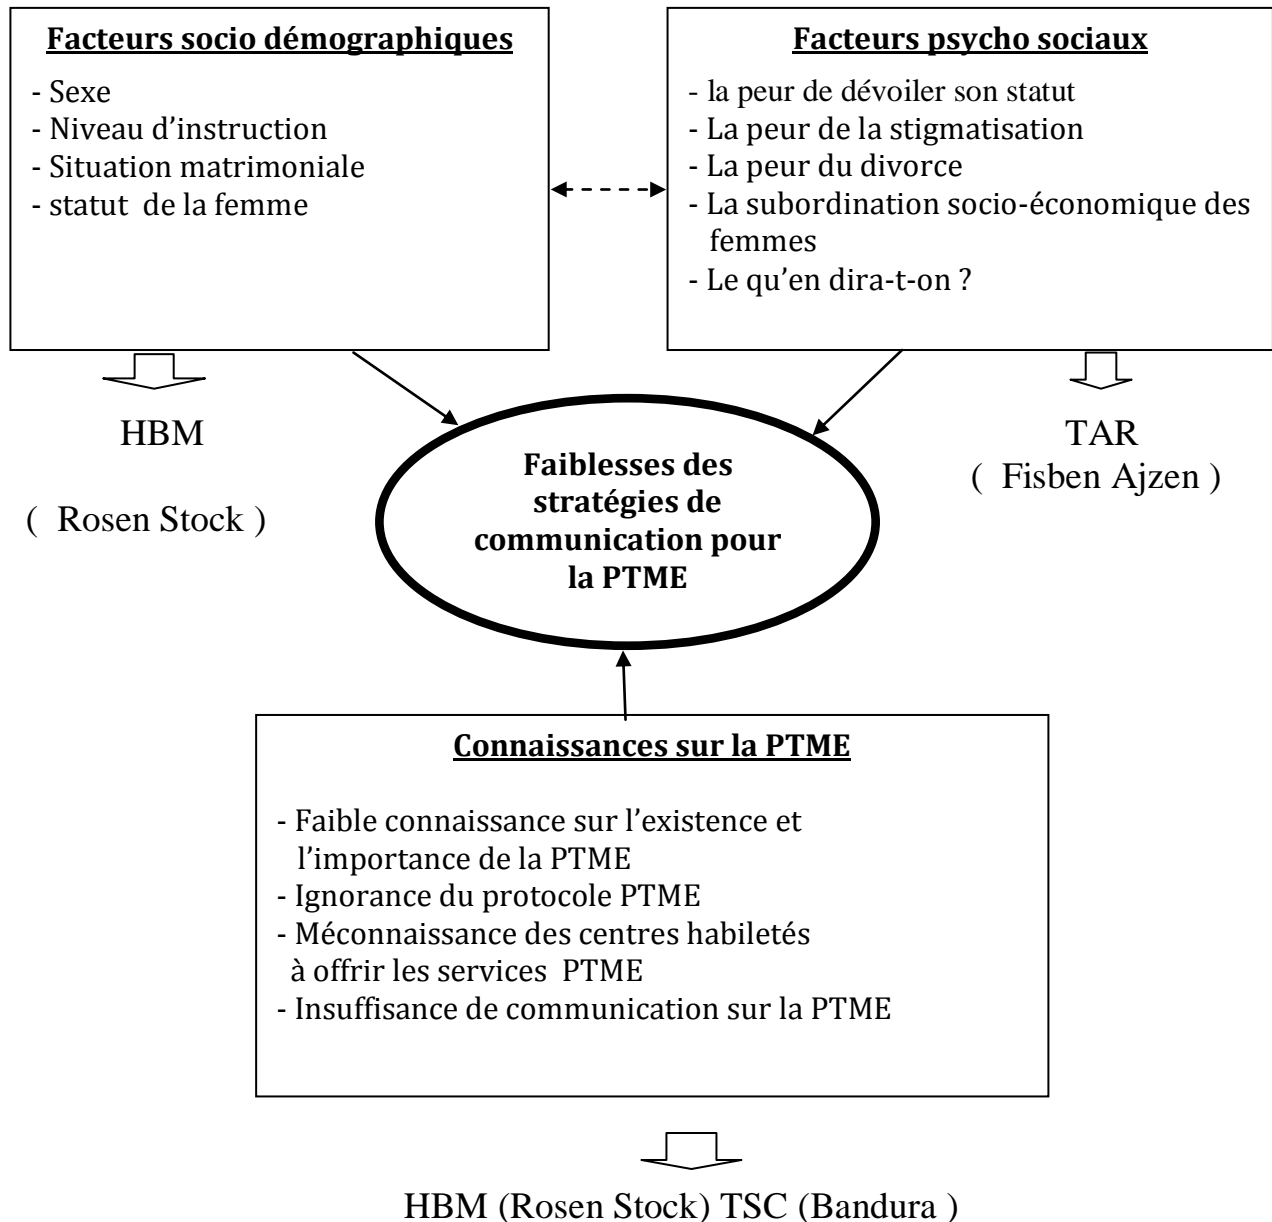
**Facteurs socio démographiques**

- Sexe
- Niveau d'instruction
- Situation matrimoniale
- statut de la femme

**Facteurs psycho sociaux**

- la peur de dévoiler son statut
- La peur de la stigmatisation
- La peur du divorce
- La subordination socio-économique des femmes
- Le qu'en dira-t-on ?

HBM

( Rosen Stock )

**Faiblesses des stratégies de communication pour la PTME**

TAR
( Fisben Ajzen )

**Connaissances sur la PTME**

- Faible connaissance sur l'existence et l'importance de la PTME
- Ignorance du protocole PTME
- Méconnaissance des centres habiletés à offrir les services PTME
- Insuffisance de communication sur la PTME

HBM (Rosen Stock) TSC (Bandura )